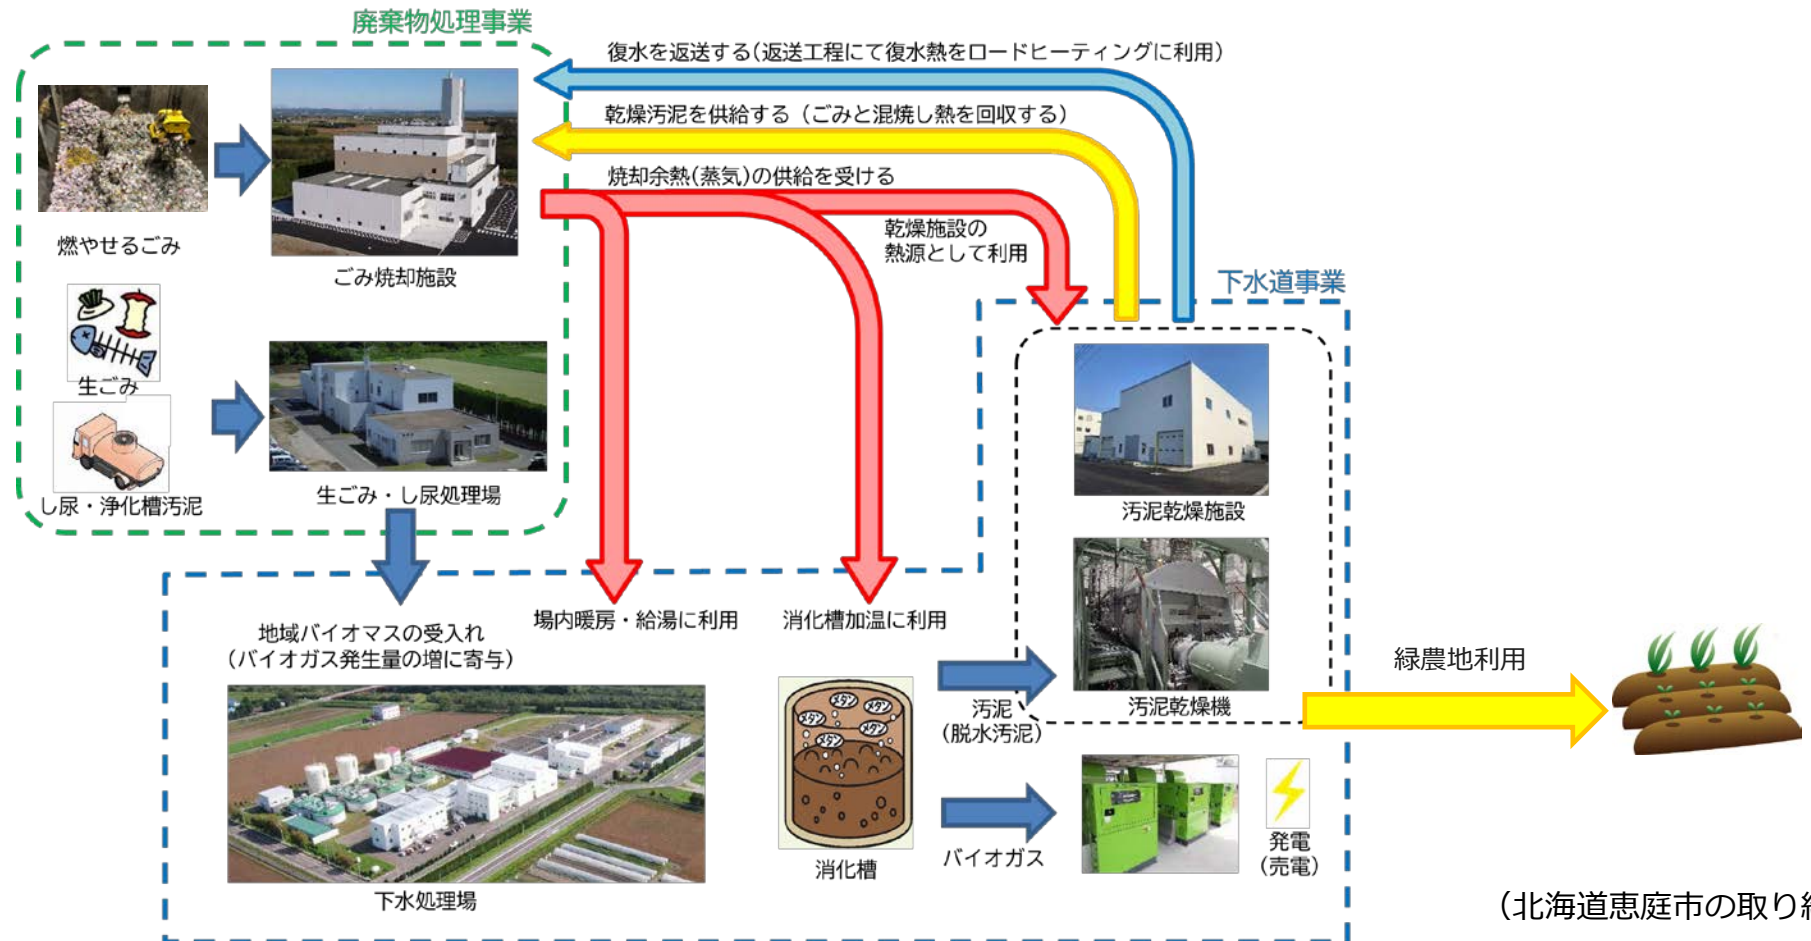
廃棄物処理事業

復水を返送する(返送工程にて復水熱をロードヒーティングに利用)

乾燥汚泥を供給する（ごみと混焼し熱を回収する）

焼却余熱(蒸気)の供給を受ける

乾燥施設の熱源として利用

燃やせるごみ

ごみ焼却施設

生ごみ

し尿・浄化槽汚泥

生ごみ・し尿処理場

下水道事業

汚泥乾燥施設

汚泥乾燥機

緑農地利用

地域バイオマスの受入れ（バイオガス発生量の増に寄与）

場内暖房・給湯に利用

消化槽加温に利用

汚泥（脱水汚泥）

メタン メタン メタン メタン メタン

消化槽

バイオガス

発電（売電）

下水処理場

（北海道恵庭市の取り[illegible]